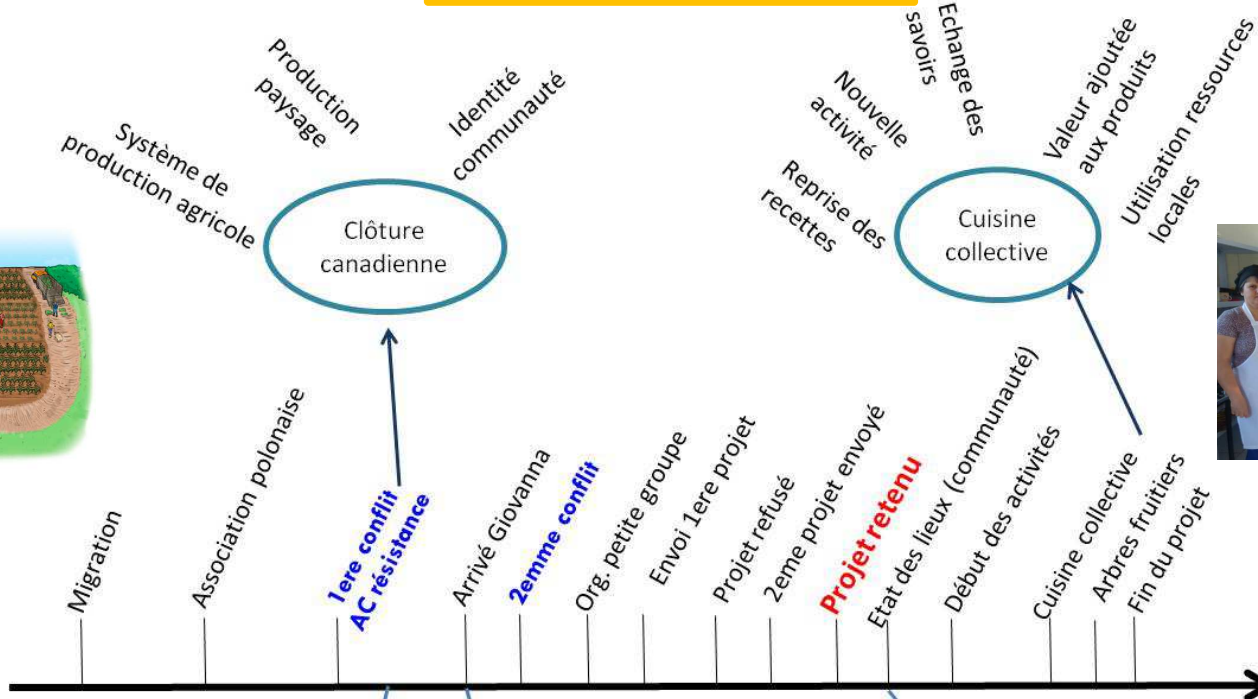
Production paysage

Identité communauté

Système de production agricole

Clôture canadienne

Echange des savoirs

Nouvelle activité

Valeur ajoutée aux produits

Utilisation ressources locales

Reprise des recettes

Cuisine collective

Migration

Association polonaise

1ere conflit AC résistance

Arrivé Giovanna

2emme conflit

Org. petite groupe

Envoi 1ere projet

Projet refusé

2eme projet envoyé

Projet retenu

Etat des lieux (communauté)

Début des activités

Cuisine collective

Arbres fruitiers

Fin du projet